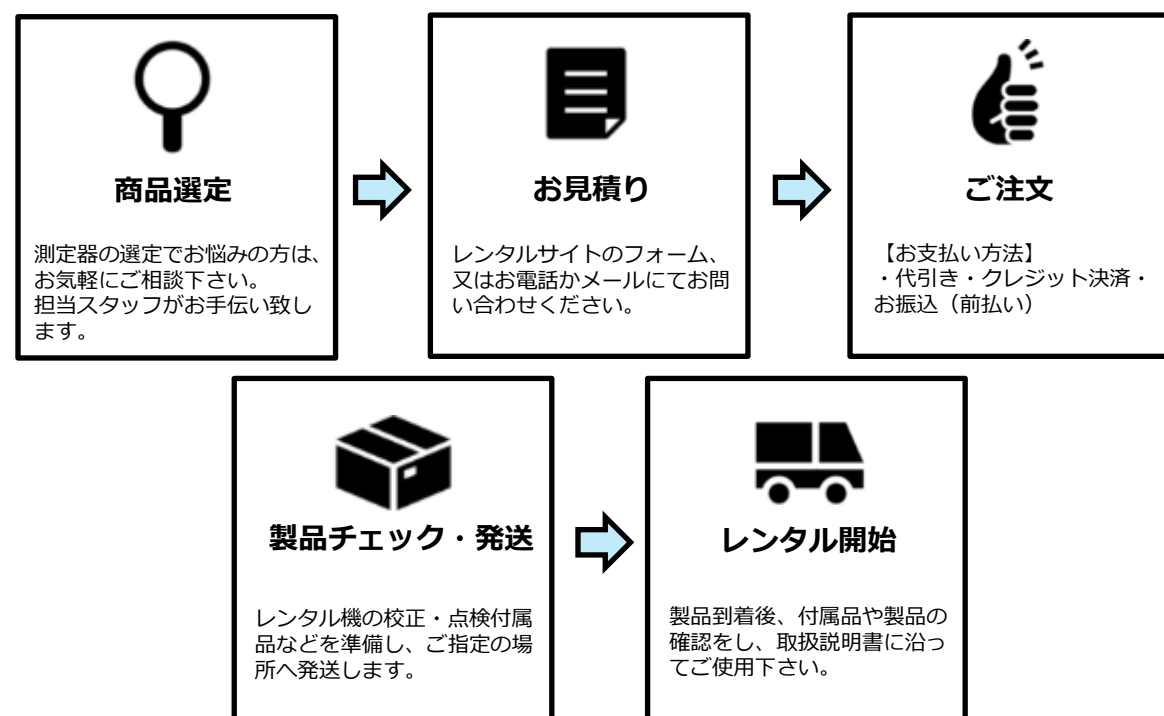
商品選定

測定器の選定でお悩みの方は、お気軽にご相談下さい。
担当スタッフがお手伝い致します。

お見積り

レンタルサイトのフォーム、又はお電話かメールにてお問い合わせください。

ご注文

【お支払い方法】
・代引き・クレジット決済・お振込（前払い）

製品チェック・発送

レンタル機の校正・点検付属品などを準備し、ご指定の場所へ発送します。

レンタル開始

製品到着後、付属品や製品の確認をし、取扱説明書に沿ってご使用下さい。